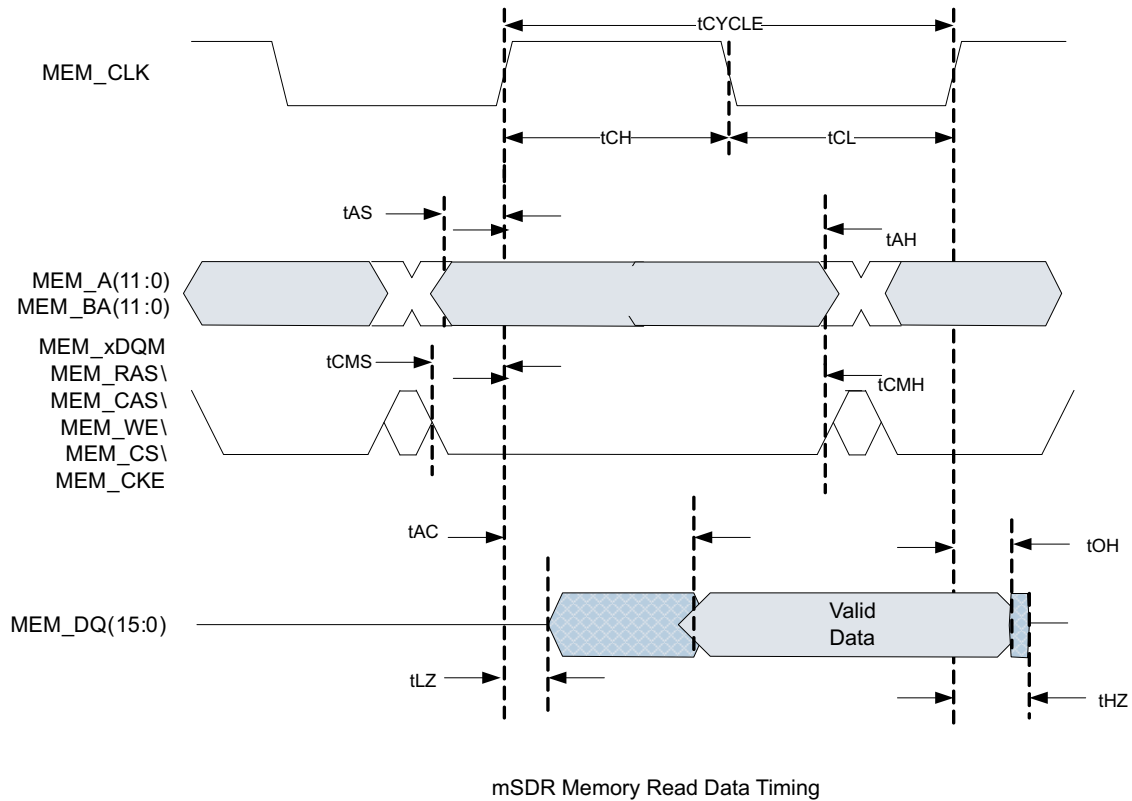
tCYCLE

MEM_CLK

tCH

tCL

tAS

tAH

MEM_A(11:0)
MEM_BA(11:0)

MEM_xDQM
MEM_RAS\
MEM_CAS\
MEM_WE\
MEM_CS\
MEM_CKE

tCMS

tCMH

tAC

tOH

MEM_DQ(15:0)

Valid Data

tLZ

tHZ

mSDR Memory Read Data Timing